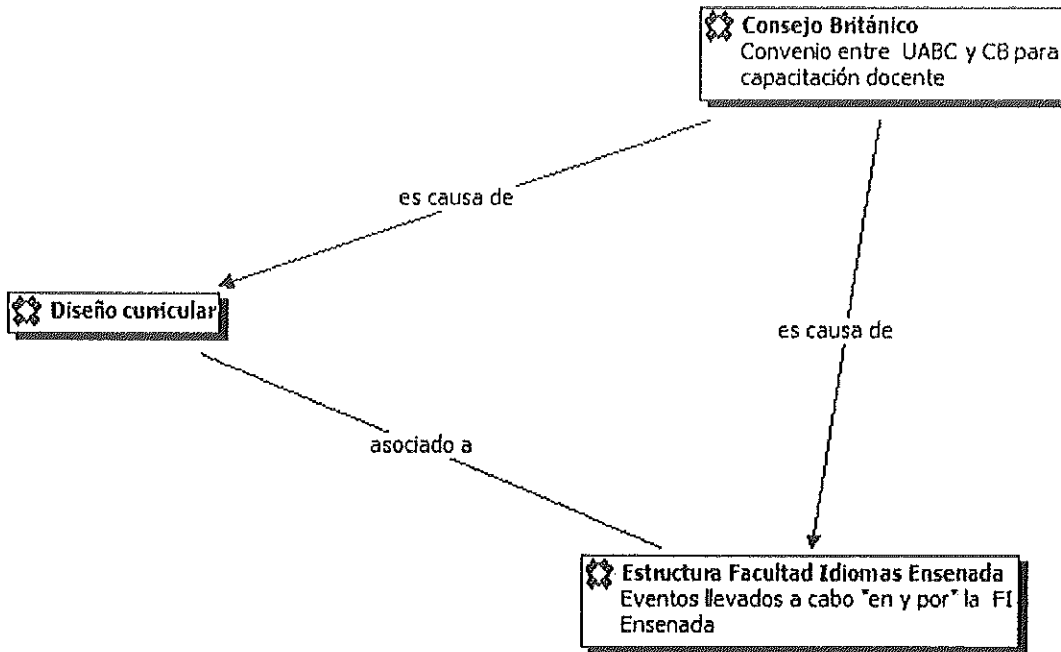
Consejo Británico
Convenio entre UABC y CB para capacitación docente

es causa de

Diseño curricular

es causa de

asociado a

Estructura Facultad Idiomas Ensenada
Eventos llevados a cabo "en y por" la FI Ensenada